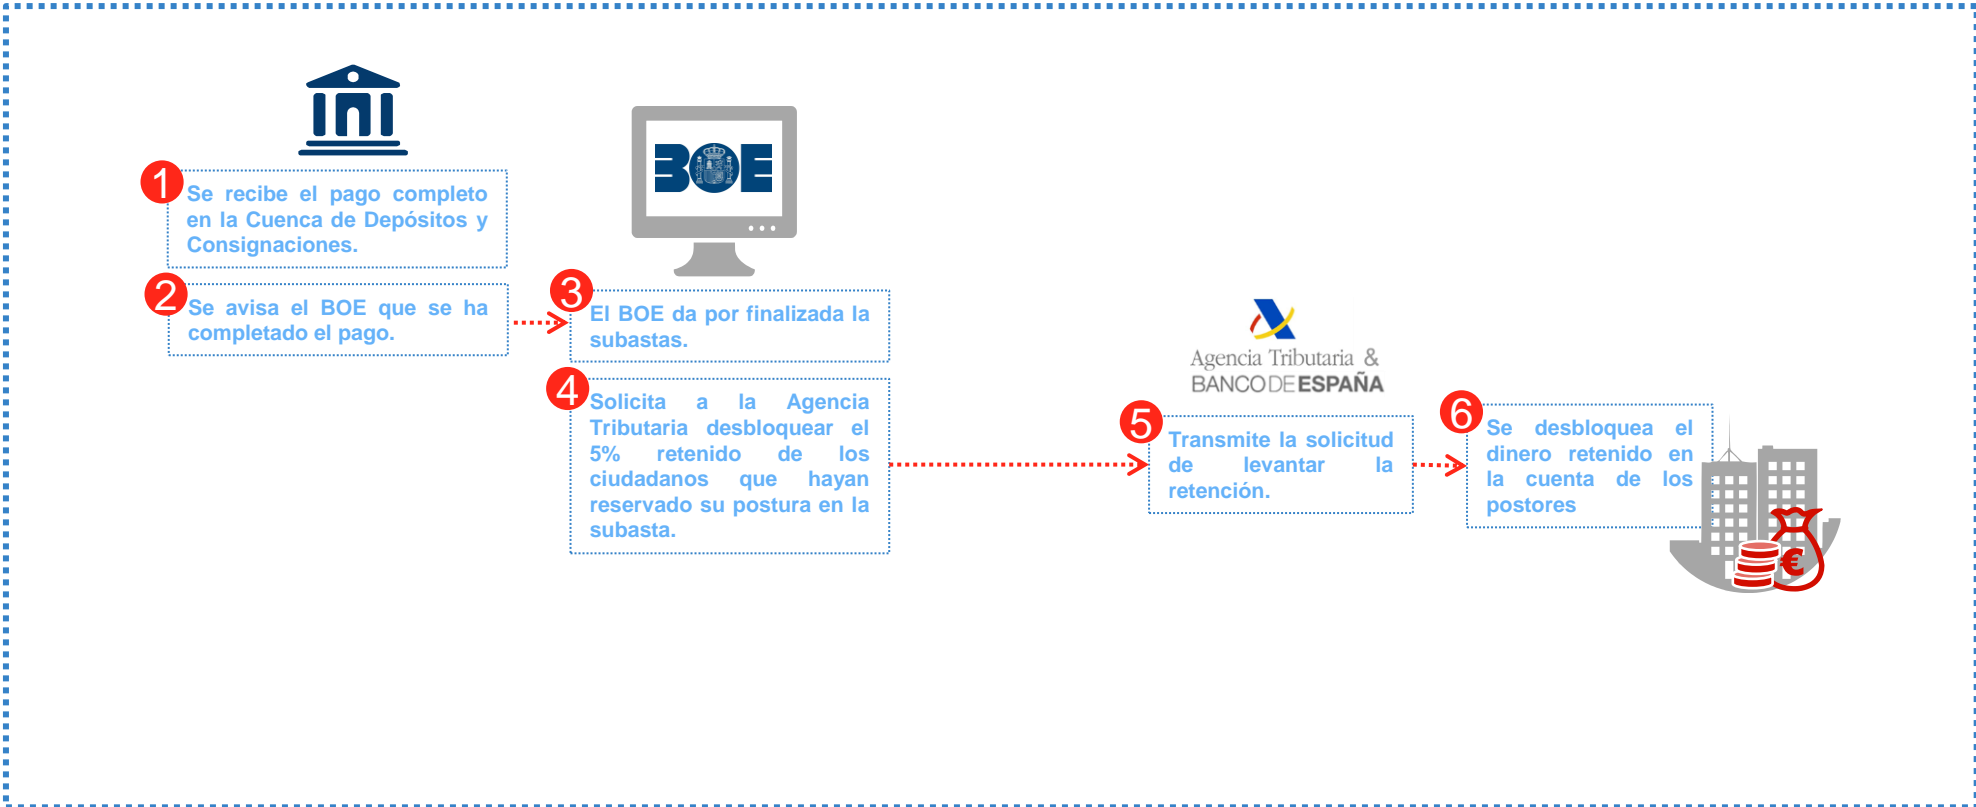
1 Se recibe el pago completo en la Cuenca de Depósitos y Consignaciones.

2 Se avisa el BOE que se ha completado el pago.

BOE

3 El BOE da por finalizada la subastas.

4 Solicita a la Agencia Tributaria desbloquear el 5% retenido de los ciudadanos que hayan reservado su postura en la subasta.

Agencia Tributaria &
BANCO DE ESPAÑA

5 Transmite la solicitud de levantar la retención.

6 Se desbloquea el dinero retenido en la cuenta de los postores

€